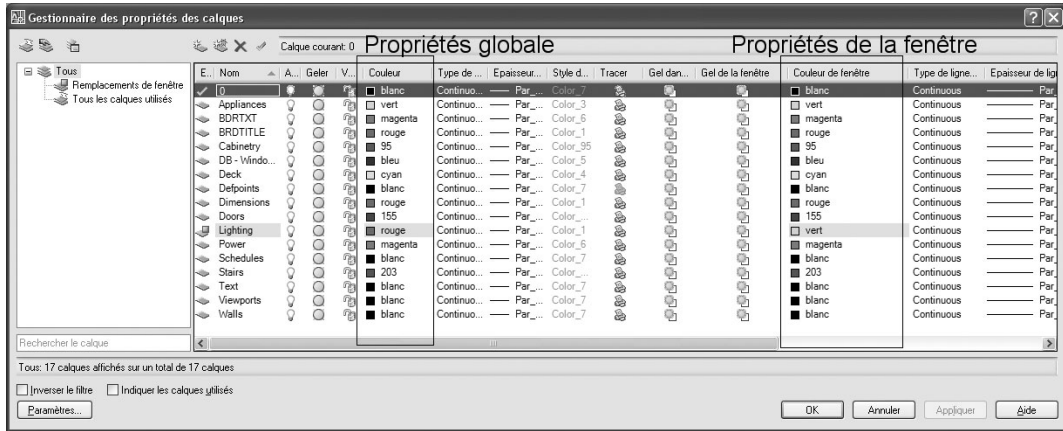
Gestionnaire des propriétés des calques

Calque courant: 0

Propriétés globale

Propriétés de la fenêtre

Tous
Remplacements de fenêtre
Tous les calques utilisés

| E... | Nom | A... | Geler | V... | Couleur | Type de ... | Epaisseur... | Style d... | Tracer | Gel dan... | Gel de la fenêtre | Couleur de fenêtre | Type de ligne... | Epaisseur de lig |
|---|---|---|---|---|---|---|---|---|---|---|---|---|---|---|
| | 0 | | | | blanc | Continuo... | Par... | Color_7 | | | | blanc | Continuous | Par |
| | Appliances | | | | vert | Continuo... | Par... | Color_3 | | | | vert | Continuous | Par |
| | BDRTXT | | | | magenta | Continuo... | Par... | Color_6 | | | | magenta | Continuous | Par |
| | BRDTITLE | | | | rouge | Continuo... | Par... | Color_1 | | | | rouge | Continuous | Par |
| | Cabinetry | | | | 95 | Continuo... | Par... | Color_95 | | | | 95 | Continuous | Par |
| | DB - Windo... | | | | bleu | Continuo... | Par... | Color_5 | | | | bleu | Continuous | Par |
| | Deck | | | | cyan | Continuo... | Par... | Color_4 | | | | cyan | Continuous | Par |
| | Defpoints | | | | blanc | Continuo... | Par... | Color_7 | | | | blanc | Continuous | Par |
| | Dimensions | | | | rouge | Continuo... | Par... | Color_1 | | | | rouge | Continuous | Par |
| | Doors | | | | 155 | Continuo... | Par... | Color_... | | | | 155 | Continuous | Par |
| | Lighting | | | | rouge | Continuo... | Par... | Color_1 | | | | vert | Continuous | Par |
| | Power | | | | magenta | Continuo... | Par... | Color_6 | | | | magenta | Continuous | Par |
| | Schedules | | | | blanc | Continuo... | Par... | Color_7 | | | | blanc | Continuous | Par |
| | Stairs | | | | 203 | Continuo... | Par... | Color_... | | | | 203 | Continuous | Par |
| | Text | | | | blanc | Continuo... | Par... | Color_7 | | | | blanc | Continuous | Par |
| | Viewports | | | | blanc | Continuo... | Par... | Color_7 | | | | blanc | Continuous | Par |
| | Walls | | | | blanc | Continuo... | Par... | Color_7 | | | | blanc | Continuous | Par |

Rechercher le calque

Tous: 17 calques affichés sur un total de 17 calques

Inverser le filtre
Indiquer les calques utilisés

Paramètres...

OK
Annuler
Appliquer
Aide